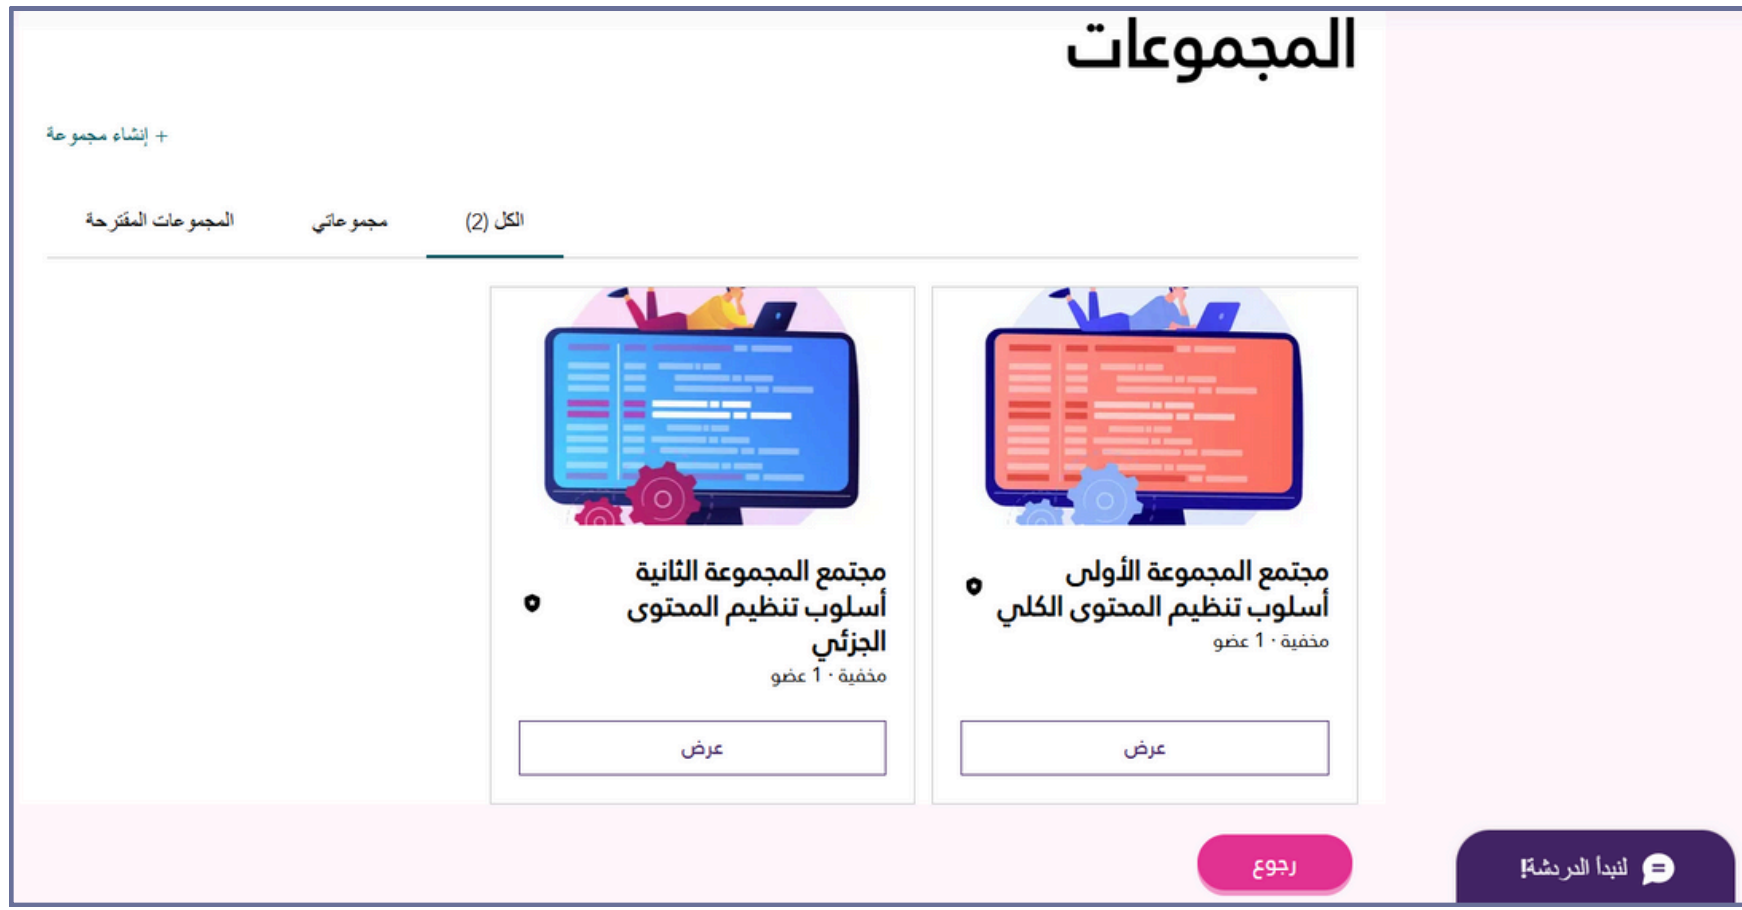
المجموعات

+ إنشاء مجموعة

الكل (2)

مجموعاتي

المجموعات المقترحة

مجتمع المجموعة الأولى أسلوب تنظيم المحتوى الكلي
مخفية · 1 عضو

عرض

مجتمع المجموعة الثانية أسلوب تنظيم المحتوى الجزئي
مخفية · 1 عضو

عرض

رجوع

لنبدأ الدردشة!